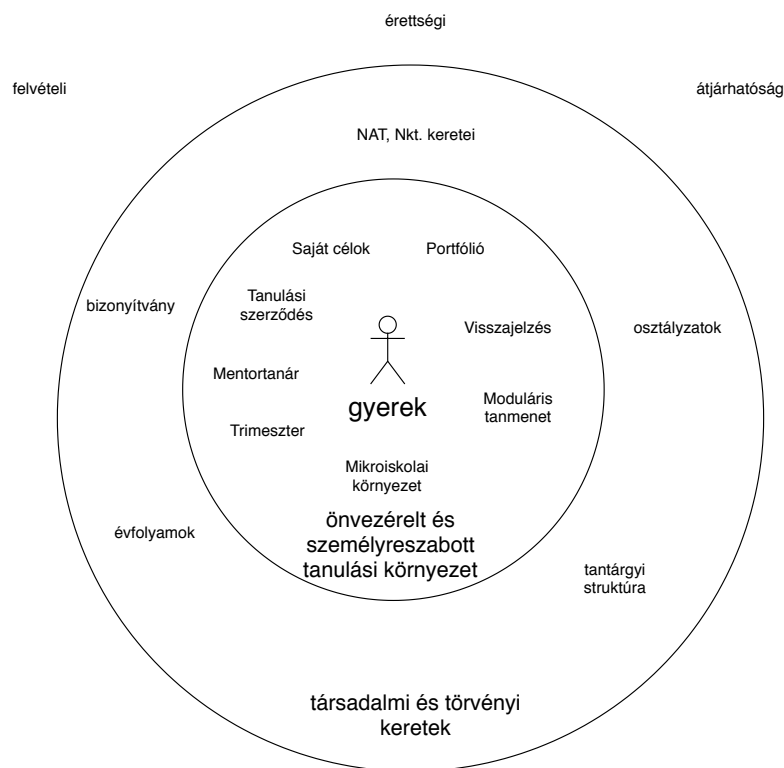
érettségi

felvételi

átjárhatóság

NAT, Nkt. keretei

Saját célok

Portfólió

Tanulási szerződés

Visszajelzés

bizonyítvány

osztályzatok

Mentortanár

gyerek

Moduláris tanmenet

Trimeszter

Mikroiskolai környezet

önvezérelt és személyreszabott tanulási környezet

évfolyamok

tantárgyi struktúra

társadalmi és törvényi keretek